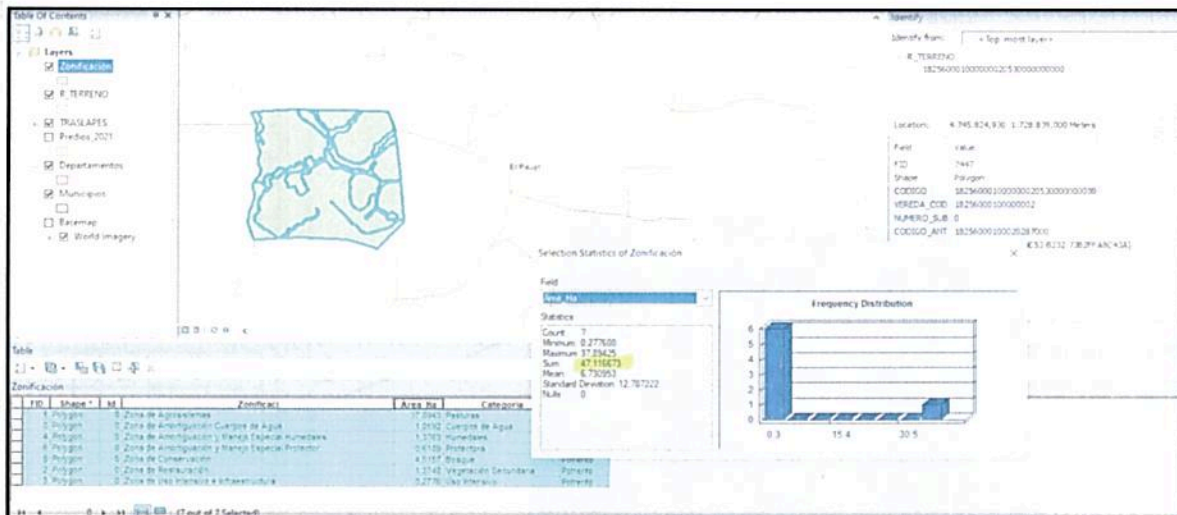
Table Of Contents

Layers
Zonificación
R_TERRENO
TRASLAPES
Predios_2021
Departamentos
Municipios
Basemap
World Imagery

El Pauar

Identify
Identify from: <Top-most layer>
R_TERRENO
182560001000000020530000000000

Location: 4.745.824,936 1.728.835,000 Meters
Field Value
FID 7447
Shape Polygon
CODIGO 1825600010000000205300000000038
VEREDA_COD 182560001000000002
NUMERO_SUB 0
CODIGO_ANT 182560001000020287000

Selection Statistics of Zonificación
Field
Area_Ha
Statistics
Count: 7
Minimum: 0.277608
Maximum: 37.09425
Sum: 47.116673
Mean: 6.730953
Standard Deviation: 12.787222
Nulls: 0

Frequency Distribution
6
5
4
3
2
1
0
0.3 15.4 30.5

Table
Zonificación

| FID | Shape * | Id | Zonificaci | Area_Ha | Categoria |
|---|---|---|---|---|---|
| | Polygon | 0 | Zona de Agrosistemas | 37.0943 | Pasturas | |
| | Polygon | 0 | Zona de Amortiguación Cuerpos de Agua | 1.0192 | Cuerpos de Agua | |
| | Polygon | 0 | Zona de Amortiguación y Manejo Especial Humedales | 1.3783 | Humedales | |
| | Polygon | 0 | Zona de Amortiguación y Manejo Especial Protector | 0.6109 | Protectora | |
| | Polygon | 0 | Zona de Conservación | 4.5157 | Bosque | |
| | Polygon | 0 | Zona de Restauración | 1.3748 | Vegetación Secundaria | Potrero |
| | Polygon | 0 | Zona de Uso Intensivo e Infraestructura | 0.2776 | Uso Intensivo | Potrero |

(7 out of 7 Selected)